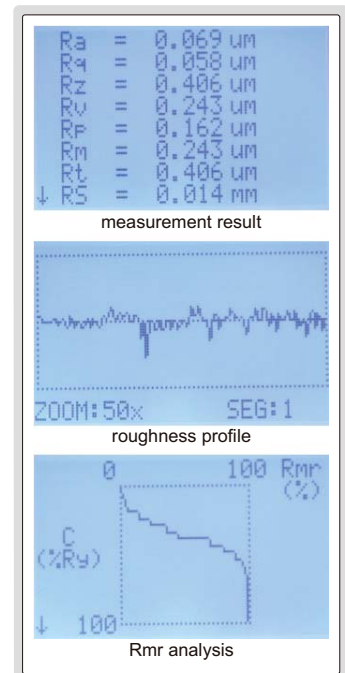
Ra = 0.069 um
Rq = 0.058 um
Rz = 0.406 um
Rv = 0.243 um
Rp = 0.162 um
Rm = 0.243 um
Rt = 0.406 um
↓ RS = 0.014 mm

measurement result

ZOOM:50x SEG:1

roughness profile

0 100 Rmr (%)

C (%Ry)

↓ 100

Rmr analysis